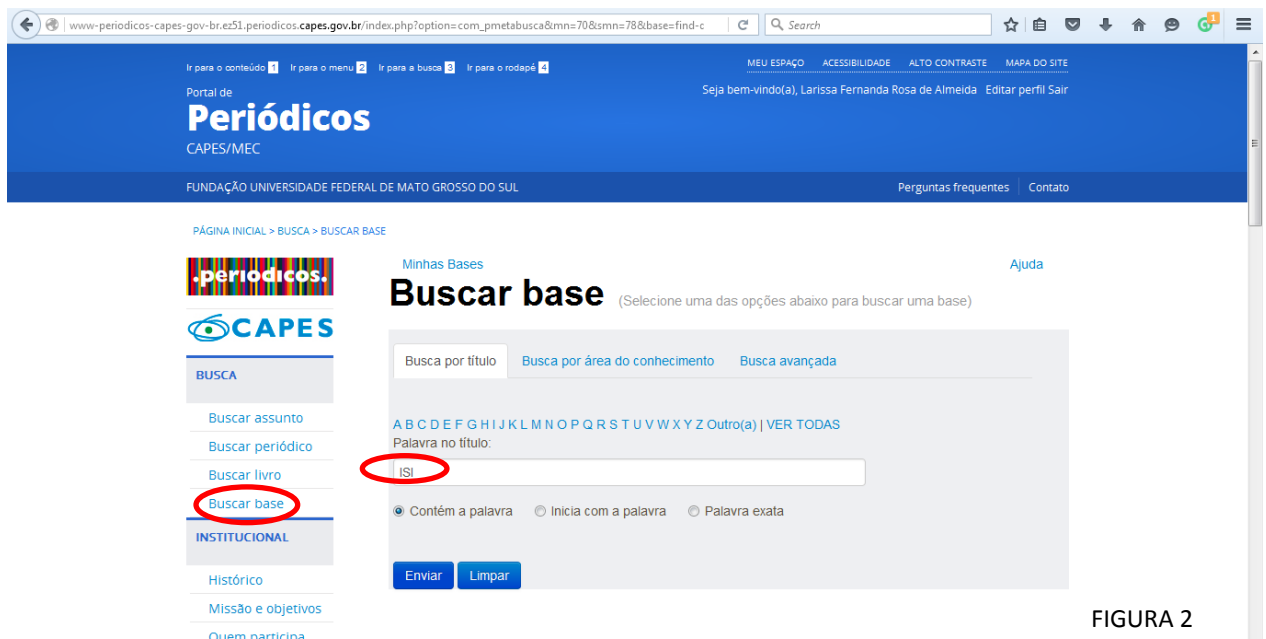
www-periodicos-capes-gov-br.ez51.periodicos.capes.gov.br/index.php?option=com_pmetabusca&mn=70&smn=78&base=find-c

Search

Ir para o conteúdo 1 Ir para o menu 2 Ir para a busca 3 Ir para o rodapé 4

MEU ESPAÇO ACESSIBILIDADE ALTO CONTRASTE MAPA DO SITE

Seja bem-vindo(a), Larissa Fernanda Rosa de Almeida Editar perfil Sair

Portal de
Periódicos
CAPES/MEC

FUNDAÇÃO UNIVERSIDADE FEDERAL DE MATO GROSSO DO SUL

Perguntas frequentes Contato

PÁGINA INICIAL > BUSCA > BUSCAR BASE

.periodicos.

CAPES

BUSCA

Buscar assunto
Buscar periódico
Buscar livro
Buscar base

INSTITUCIONAL

Histórico
Missão e objetivos
Quem participa

Minhas Bases

Ajuda

Buscar base (Selecione uma das opções abaixo para buscar uma base)

Busca por título Busca por área do conhecimento Busca avançada

A B C D E F G H I J K L M N O P Q R S T U V W X Y Z Outro(a) | VER TODAS
Palavra no título:

ISI

Contém a palavra Inicia com a palavra Palavra exata

Enviar Limpar

FIGURA 2